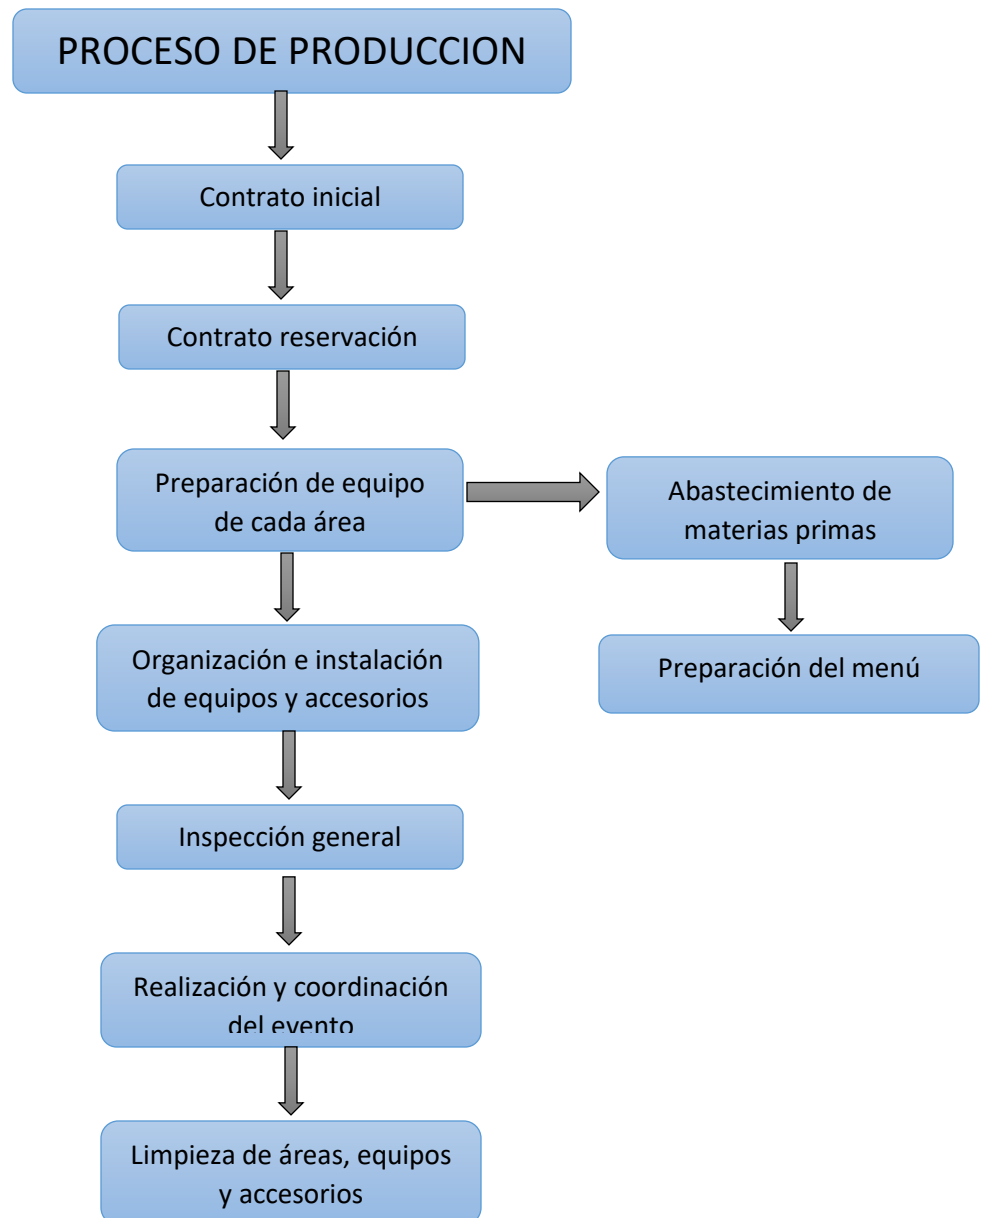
PROCESO DE PRODUCCION

Contrato inicial

Contrato reservación

Preparación de equipo de cada área

Abastecimiento de materias primas

Preparación del menú

Organización e instalación de equipos y accesorios

Inspección general

Realización y coordinación del evento

Limpieza de áreas, equipos y accesorios